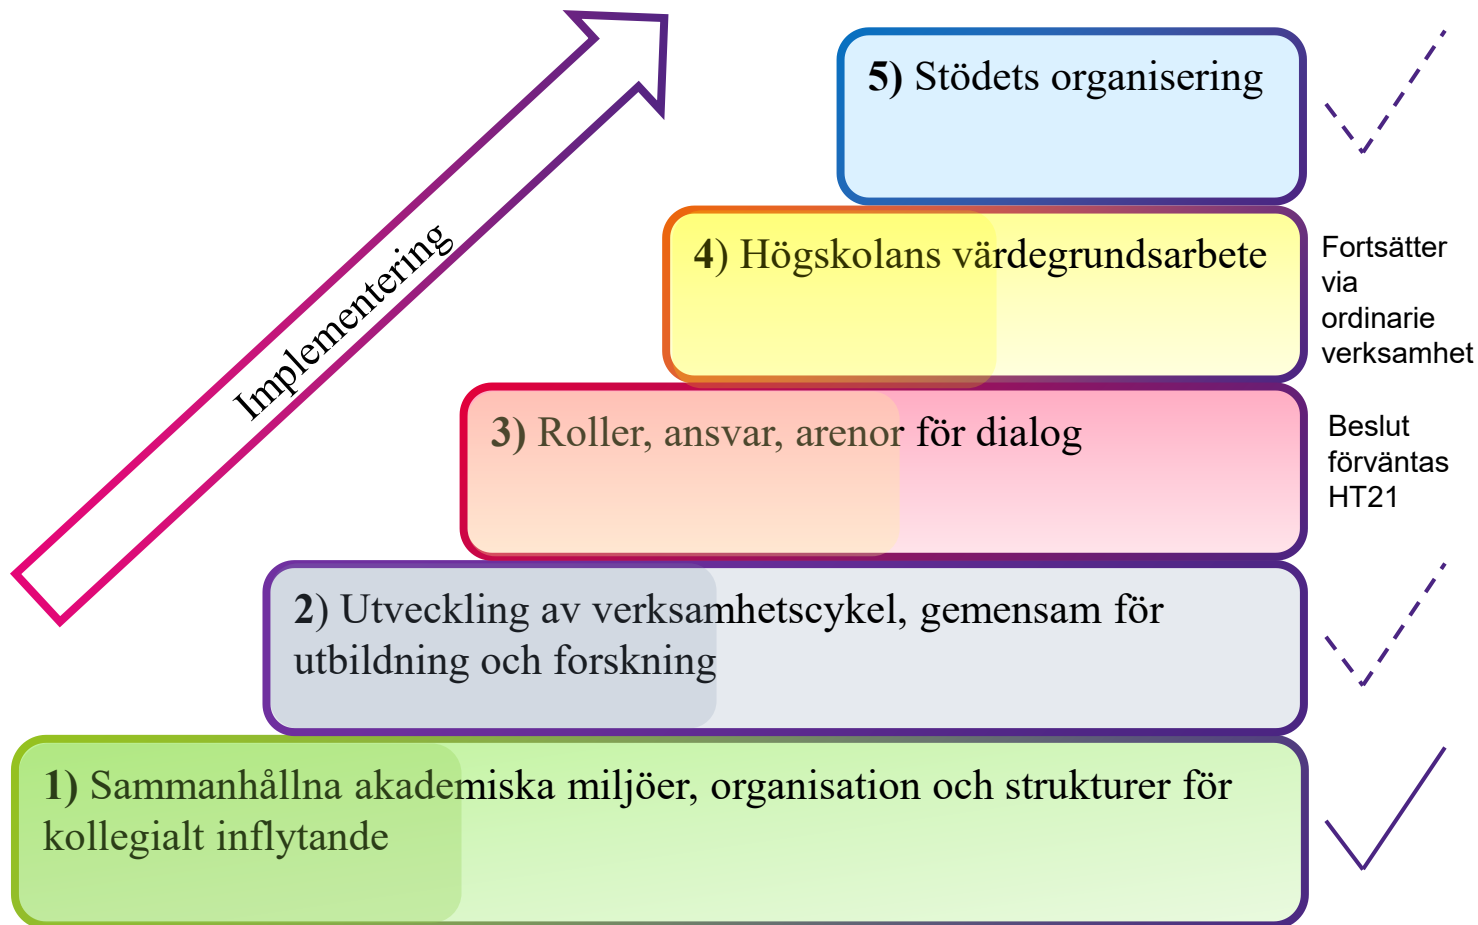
Implementering

5) Stödets organisering

4) Högskolans värdegrundsarbete

Fortsätter via ordinarie verksamhet

3) Roller, ansvar, arenor för dialog

Beslut förväntas HT21

2) Utveckling av verksamhetscykel, gemensam för utbildning och forskning

1) Sammanhållna akademiska miljöer, organisation och strukturer för kollegialt inflytande